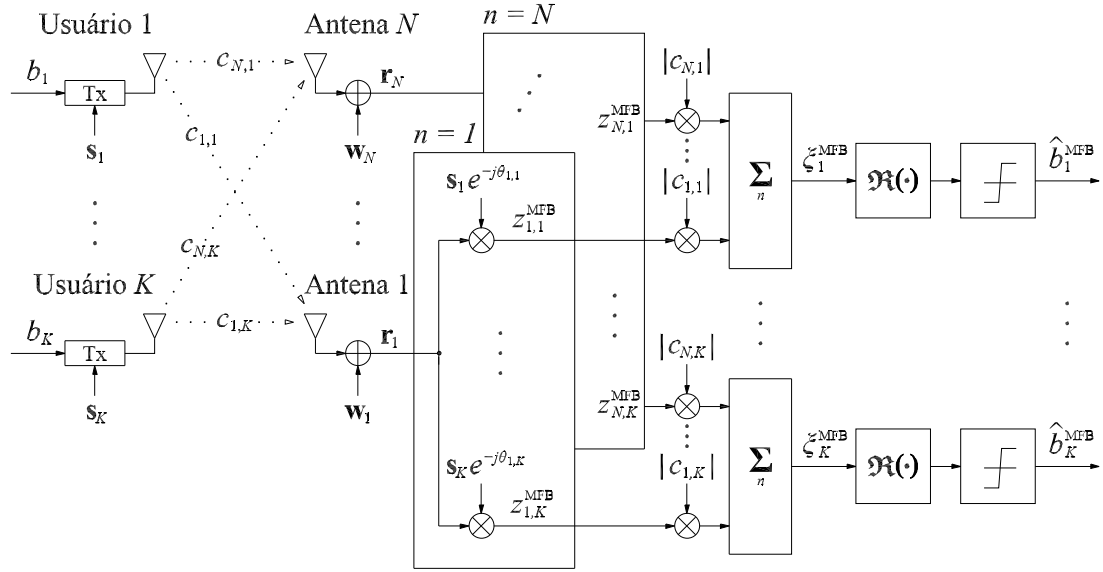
Usuário 1

$b_1$

Tx

$\mathbf{s}_1$

Antena $N$

$c_{N,1}$

$c_{1,1}$

$\mathbf{r}_N$

$\mathbf{w}_N$

$n = N$

$n = 1$

$|c_{N,1}|$

$z_{N,1}^{\mathrm{MFB}}$

$\mathbf{s}_1 e^{-j\theta_{1,1}}$

$z_{1,1}^{\mathrm{MFB}}$

$|c_{1,1}|$

$\sum_n$

$\zeta_1^{\mathrm{MFB}}$

$\Re(\cdot)$

$\hat{b}_1^{\mathrm{MFB}}$

$c_{N,K}$

Usuário $K$

Antena 1

$b_K$

Tx

$\mathbf{s}_K$

$c_{1,K}$

$\mathbf{r}_1$

$\mathbf{w}_1$

$|c_{N,K}|$

$z_{N,K}^{\mathrm{MFB}}$

$\mathbf{s}_K e^{-j\theta_{1,K}}$

$|c_{1,K}|$

$z_{1,K}^{\mathrm{MFB}}$

$\sum_n$

$\zeta_K^{\mathrm{MFB}}$

$\Re(\cdot)$

$\hat{b}_K^{\mathrm{MFB}}$